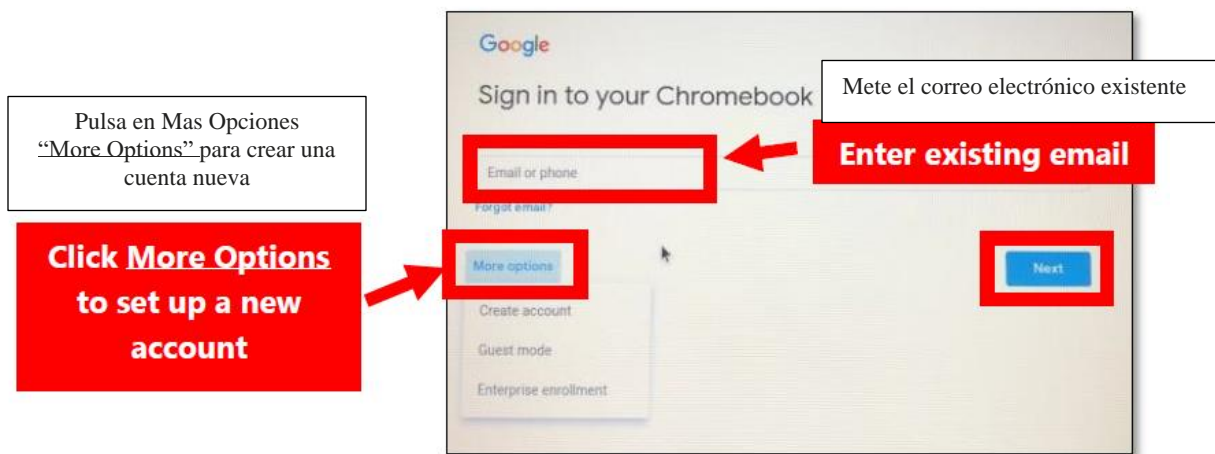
Google

Sign in to your Chromebook

Mete el correo electrónico existente

Pulsa en Mas Opciones "More Options" para crear una cuenta nueva

Email or phone

Enter existing email

Forgot email?

Click More Options to set up a new account

More options

Next

Create account

Guest mode

Enterprise enrollment